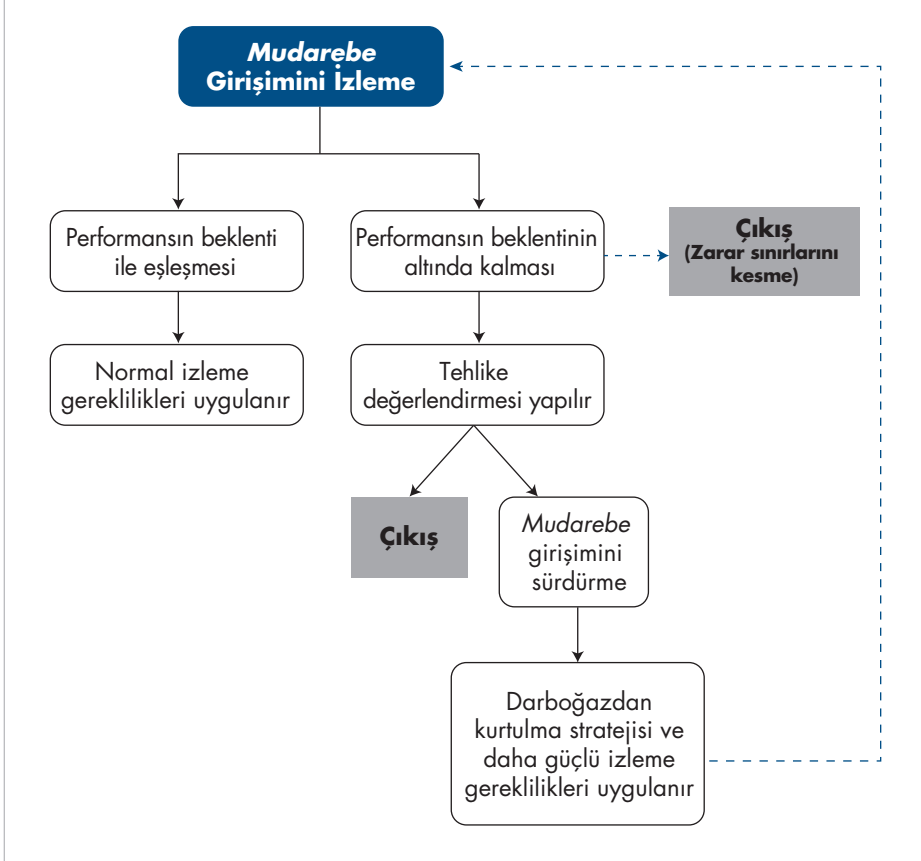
Mudarebe Girişimini İzleme

Performansın beklenti ile eşleşmesi

Performansın beklentinin altında kalması

Çıkış (Zarar sınırlarını kesme)

Normal izleme gereklilikleri uygulanır

Tehlike değerlendirmesi yapılır

Çıkış

Mudarebe girişimini sürdürme

Darboğazdan kurtulma stratejisi ve daha güçlü izleme gereklilikleri uygulanır